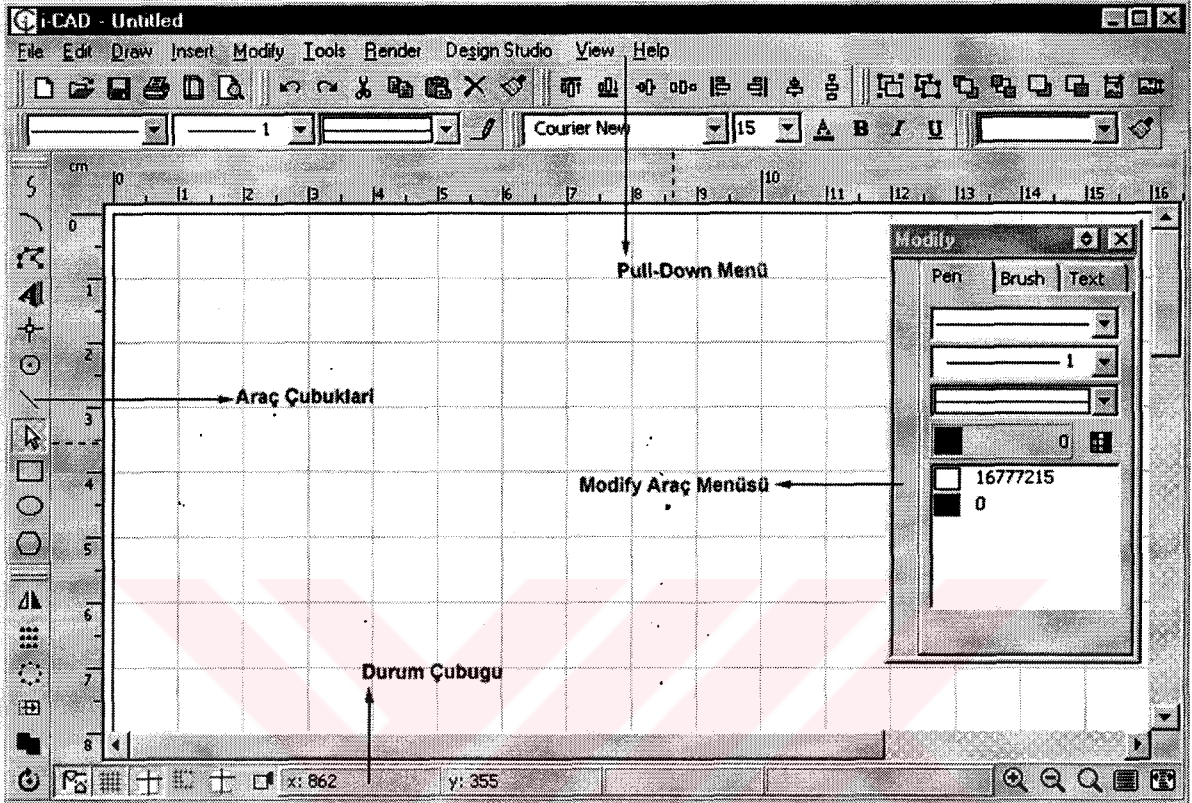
i-CAD - Untitled

File Edit Draw Insert Modify Tools Render Design Studio View Help

1

Courier New 15 B I U

cm 0 1 2 3 4 5 6 7 8 9 10 11 12 13 14 15 16

0 1 2 3 4 5 6 7 8

Pull-Down Menü

Araç Çubukları

Modify Araç Menüsü

Durum Çubugu

Modify

Pen Brush Text

1

0

16777215

0

x: 862 y: 355